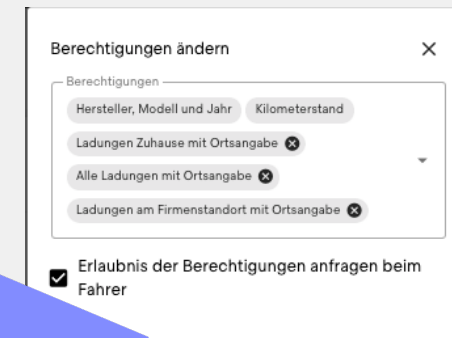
Berechtigungen ändern

Berechtigungen

Hersteller, Modell und Jahr

Kilometerstand

Ladungen Zuhause mit Ortsangabe

Alle Ladungen mit Ortsangabe

Ladungen am Firmenstandort mit Ortsangabe

Erlaubnis der Berechtigungen anfragen beim Fahrer